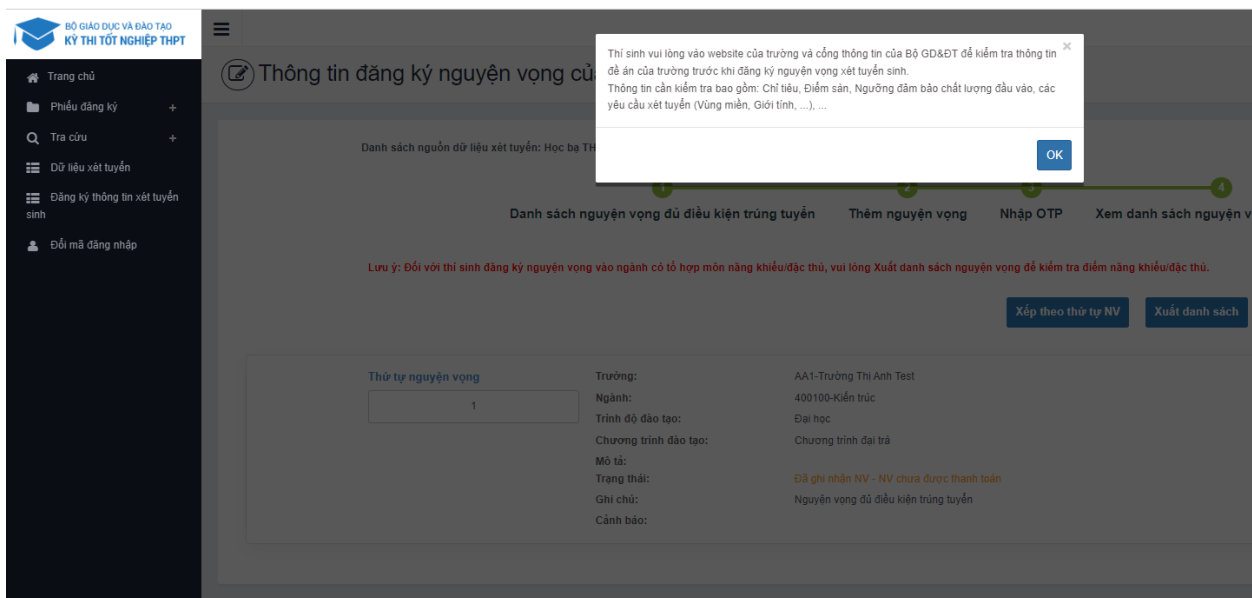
BỘ GIÁO DỤC VÀ ĐÀO TẠO
KỲ THI TỐT NGHIỆP THPT

Trang chủ
Phiếu đăng ký +
Tra cứu +
Dữ liệu xét tuyển
Đăng ký thông tin xét tuyển sinh
Đổi mã đăng nhập

Thông tin đăng ký nguyện vọng củ

Danh sách nguồn dữ liệu xét tuyển: Học bạ TH

Thí sinh vui lòng vào website của trường và cổng thông tin của Bộ GD&ĐT để kiểm tra thông tin đề án của trường trước khi đăng ký nguyện vọng xét tuyển sinh.
Thông tin cần kiểm tra bao gồm: Chỉ tiêu, Điểm sàn, Ngưỡng đảm bảo chất lượng đầu vào, các yêu cầu xét tuyển (Vùng miền, Giới tính, ...), ...

OK

1 2 3 4
Danh sách nguyện vọng đủ điều kiện trúng tuyển Thêm nguyện vọng Nhập OTP Xem danh sách nguyện v

Lưu ý: Đối với thí sinh đăng ký nguyện vọng vào ngành có tổ hợp môn năng khiếu/đặc thù, vui lòng Xuất danh sách nguyện vọng để kiểm tra điểm năng khiếu/đặc thù.

Xếp theo thứ tự NV
Xuất danh sách

Thứ tự nguyện vọng
1

| | |
|---|---|
| Trường: | AA1-Trường Thi Anh Test |
| Ngành: | 400100-Kiến trúc |
| Trình độ đào tạo: | Đại học |
| Chương trình đào tạo: | Chương trình đại trà |
| Mô tả: | |
| Trạng thái: | Đã ghi nhận NV - NV chưa được thanh toán |
| Ghi chú: | Nguyện vọng đủ điều kiện trúng tuyển |
| Cảnh báo: | |